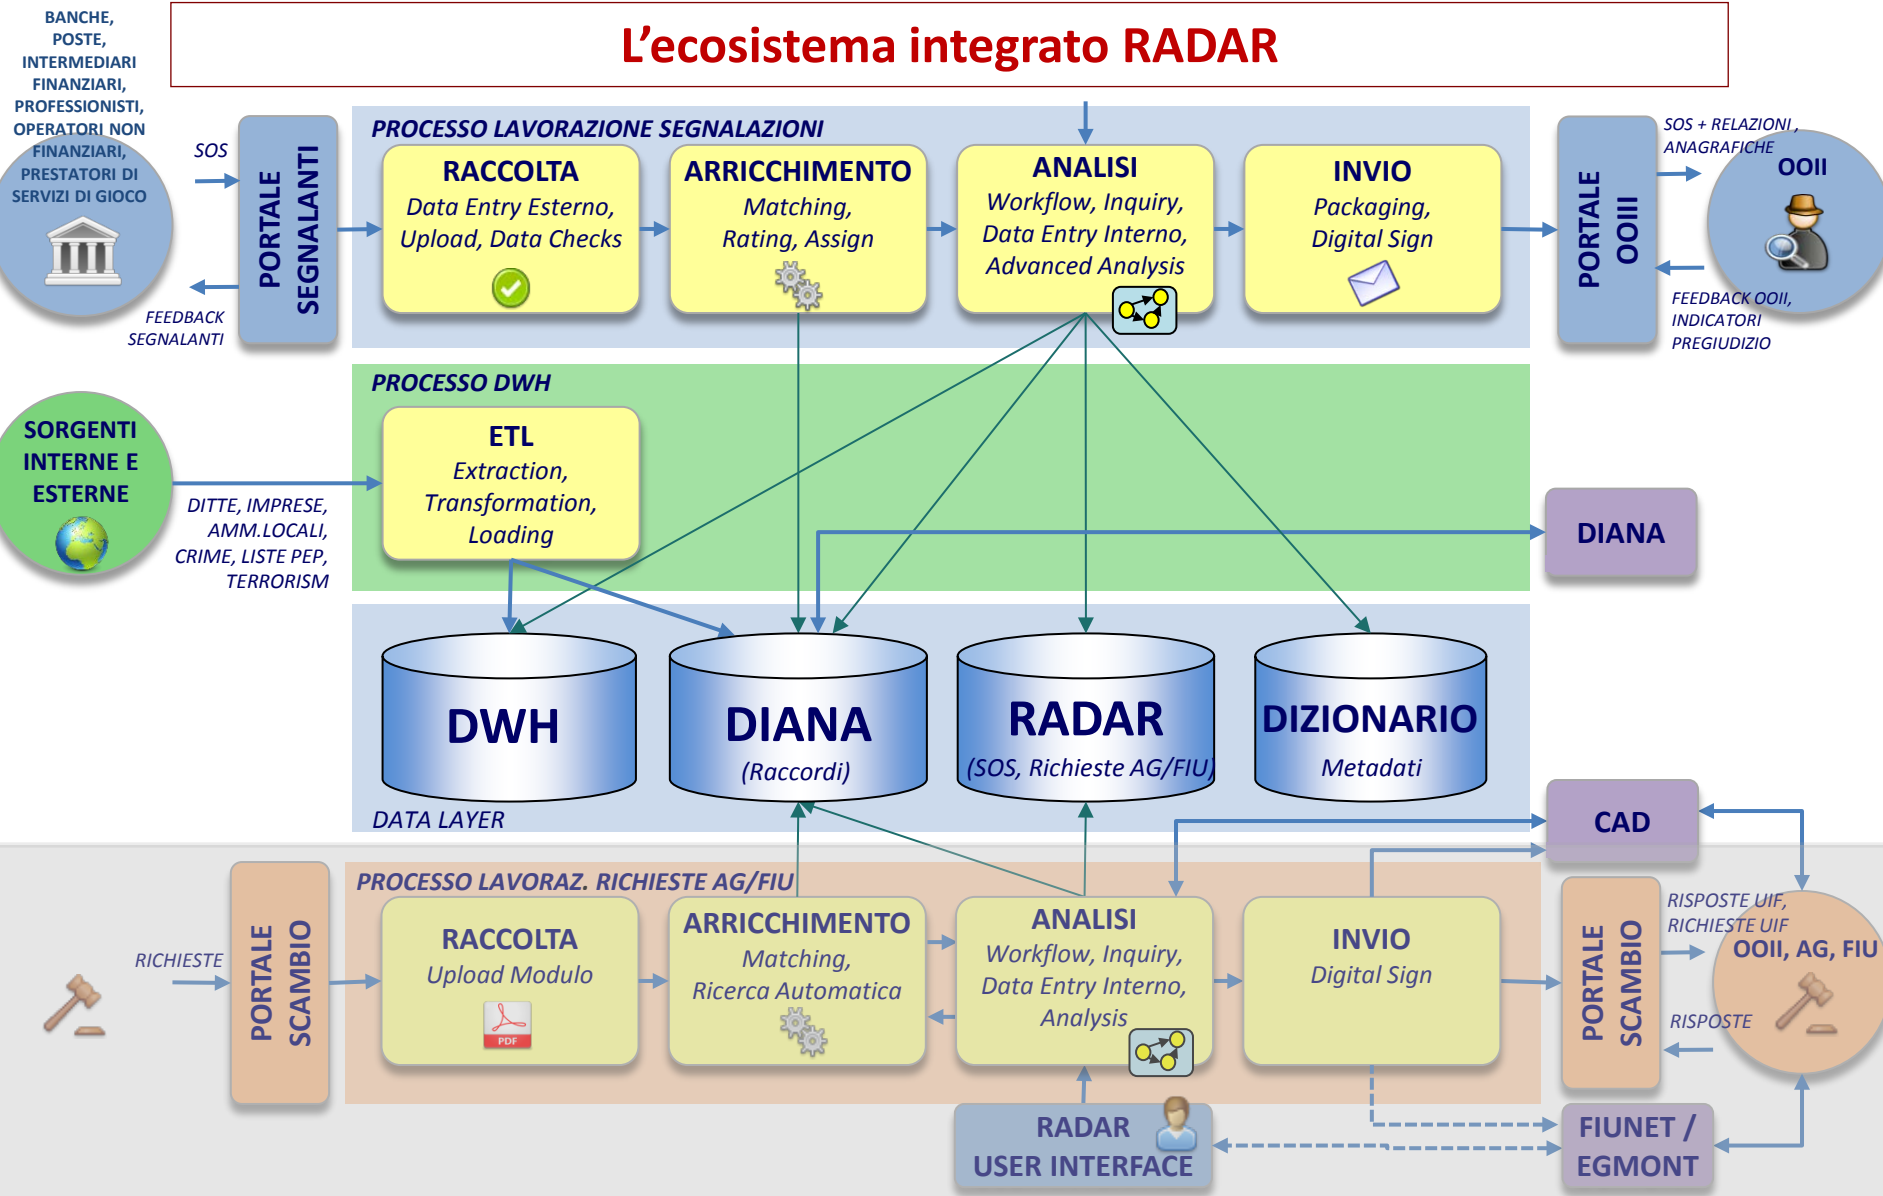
BANCHE, POSTE, INTERMEDIARI FINANZIARI, PROFESSIONISTI, OPERATORI NON FINANZIARI, PRESTATORI DI SERVIZI DI GIOCO

L'ecosistema integrato RADAR

SOS

FEEDBACK SEGNALANTI

PORTALE SEGNALANTI

PROCESSO LAVORAZIONE SEGNALAZIONI

RACCOLTA
Data Entry Esterno, Upload, Data Checks

ARRICCHIMENTO
Matching, Rating, Assign

ANALISI
Workflow, Inquiry, Data Entry Interno, Advanced Analysis

INVIO
Packaging, Digital Sign

PORTALE OOII

SOS + RELAZIONI, ANAGRAFICHE

OOII

FEEDBACK OOII, INDICATORI PREGIUDIZIO

PROCESSO DWH

SORGENTI INTERNE E ESTERNE

DITTE, IMPRESE, AMM.LOCALI, CRIME, LISTE PEP, TERRORISM

ETL
Extraction, Transformation, Loading

DIANA

DWH

DIANA
(Raccordi)

RADAR
(SOS, Richieste AG/FIU)

DIZIONARIO
Metadati

DATA LAYER

CAD

PROCESSO LAVORAZ. RICHIESTE AG/FIU

RICHIESTE

PORTALE SCAMBIO

RACCOLTA
Upload Modulo

PDF

ARRICCHIMENTO
Matching, Ricerca Automatica

ANALISI
Workflow, Inquiry, Data Entry Interno, Analysis

INVIO
Digital Sign

PORTALE SCAMBIO

RISPOSTE UIF, RICHIESTE UIF

OOII, AG, FIU

RISPOSTE

RADAR USER INTERFACE

FIUNET / EGMONT